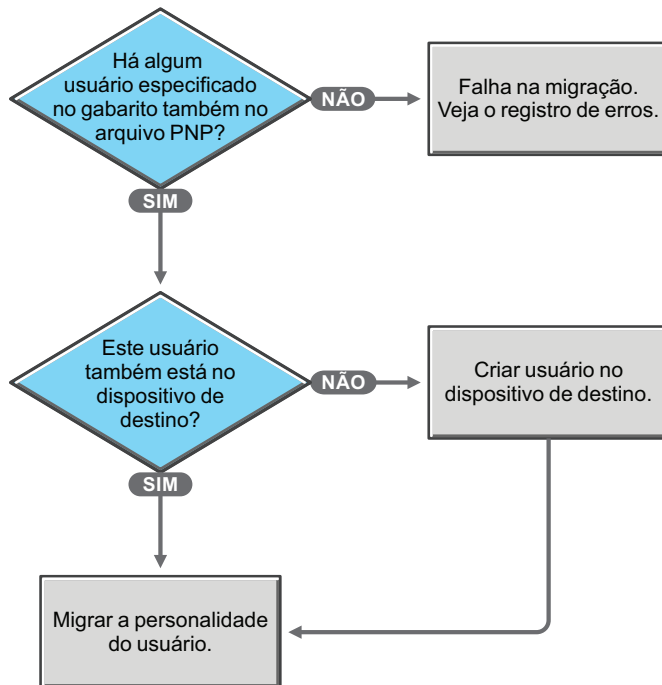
Há algum usuário especificado no gabarito também no arquivo PNP?

NÃO

Falha na migração. Veja o registro de erros.

SIM

Este usuário também está no dispositivo de destino?

NÃO

Criar usuário no dispositivo de destino.

SIM

Migrar a personalidade do usuário.